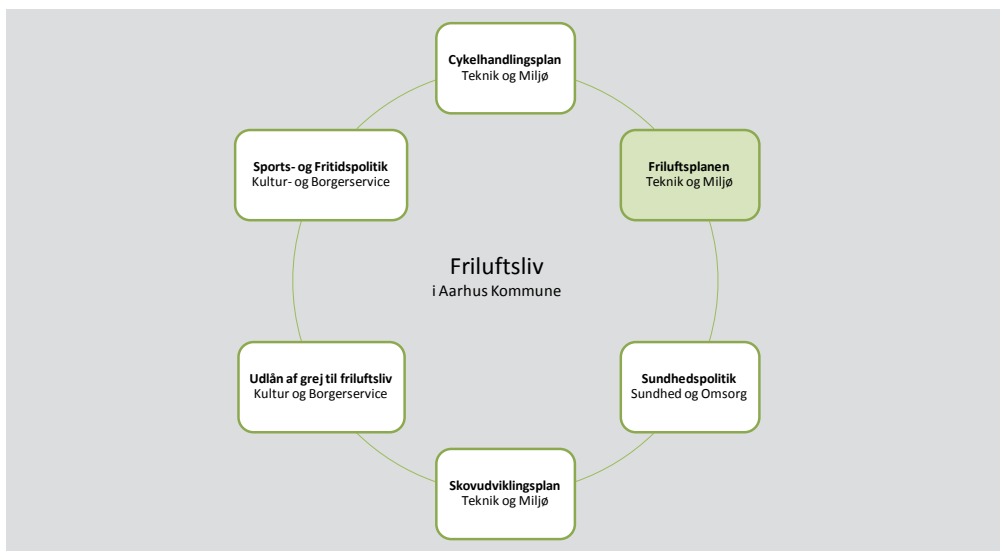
**Cykelhandlingsplan**
Teknik og Miljø

**Sports- og Fritidspolitik**
Kultur- og Borgerservice

**Friluftsplanen**
Teknik og Miljø

Friluftsliv
i Aarhus Kommune

**Udlån af grej til friluftsliv**
Kultur og Borgerservice

**Sundhedspolitik**
Sundhed og Omsorg

**Skovudviklingsplan**
Teknik og Miljø